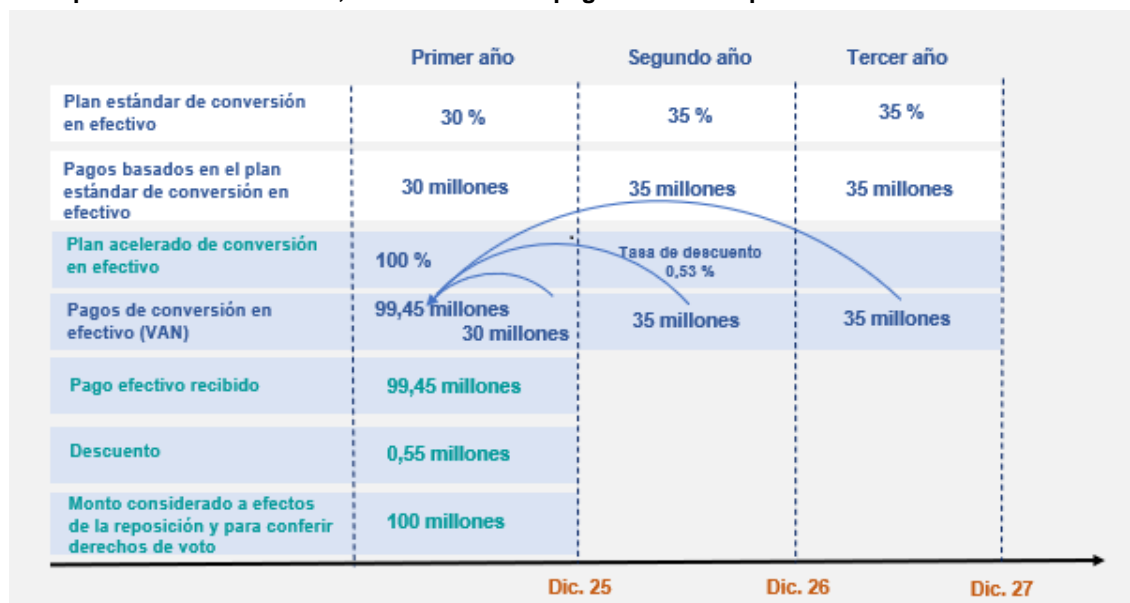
| | Primer año | Segundo año | Tercer año |
|---|---|---|---|
| Plan estándar de conversión en efectivo | 30 % | 35 % | 35 % |
| Pagos basados en el plan estándar de conversión en efectivo | 30 millones | 35 millones | 35 millones |
| Plan acelerado de conversión en efectivo | 100 % | Tasa de descuento 0,53 % | |
| Pagos de conversión en efectivo (VAN) | 99,45 millones 30 millones | 35 millones | 35 millones |
| Pago efectivo recibido | 99,45 millones | | |
| Descuento | 0,55 millones | | |
| Monto considerado a efectos de la reposición y para conferir derechos de voto | 100 millones | | |

Dic. 25

Dic. 26

Dic. 27